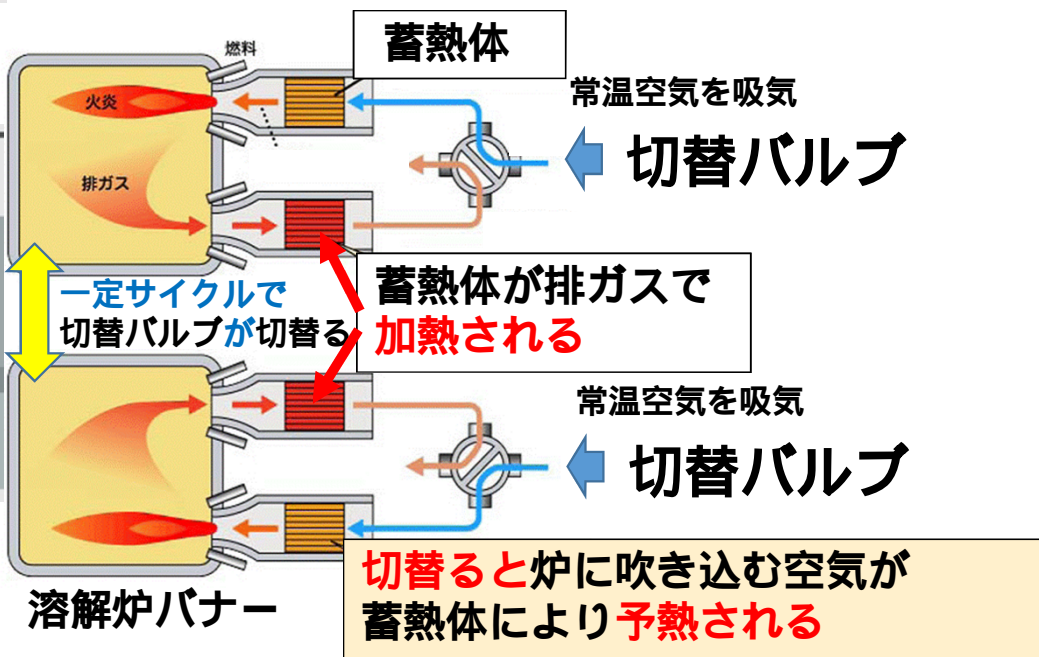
蓄熱体

燃料

火炎

排ガス

常温空気を吸気

切替バルブ

一定サイクルで
切替バルブが切替る

蓄熱体が排ガスで
加熱される

常温空気を吸気

切替バルブ

切替ると炉に吹き込む空気が
蓄熱体により予熱される

溶解炉バナー